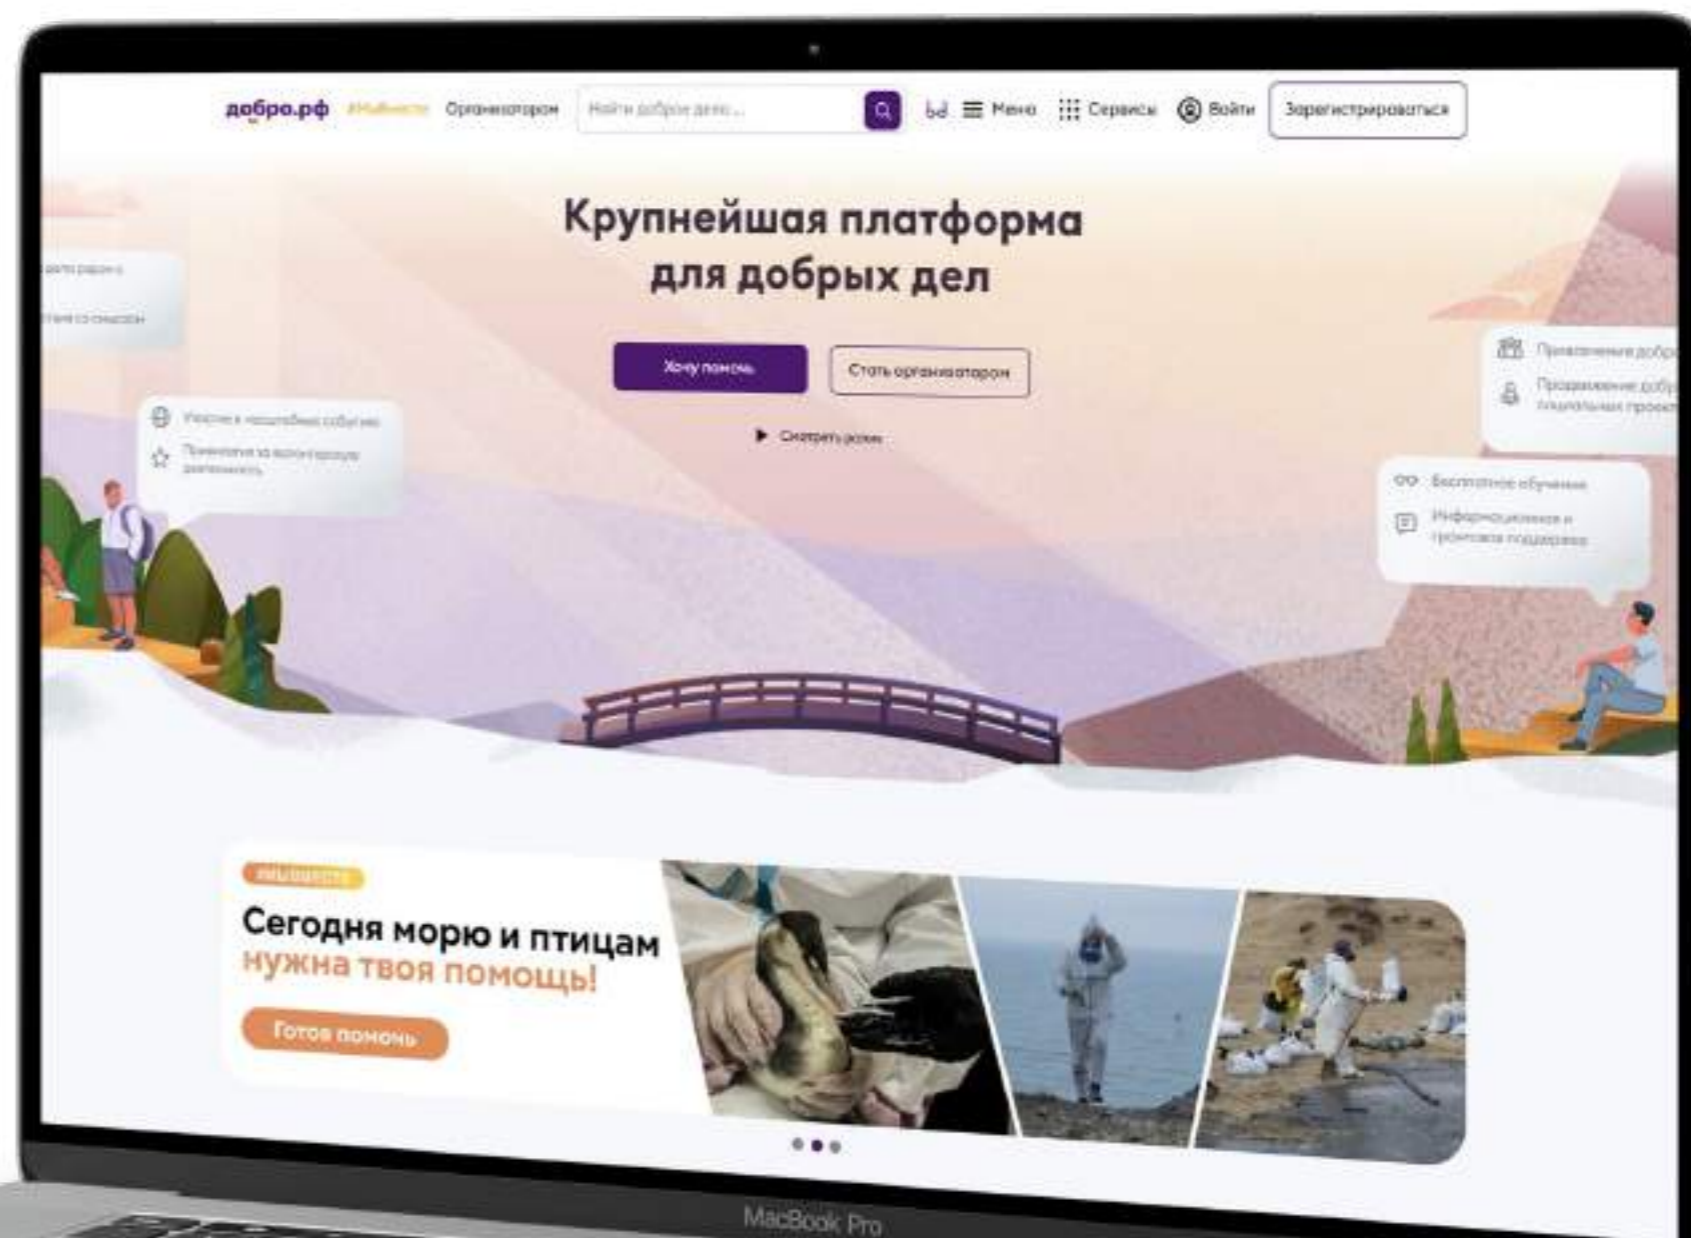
добро.рф #МыВместе Организаторам Найти доброе дело... Меню Сервисы Войти Зарегистрироваться

Крупнейшая платформа для добрых дел

Хочу помочь
Стать организатором
Смотреть ролик

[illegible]
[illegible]

Участие в масштабных событиях
Признание за волонтерскую деятельность

Привлечение добр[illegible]
Продвижение добр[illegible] социальных проект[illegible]

Бесплатное обучение
Информационная и грантовая поддержка

#МЫВМЕСТЕ
Сегодня морю и птицам нужна твоя помощь!
Готов помочь

MacBook Pro